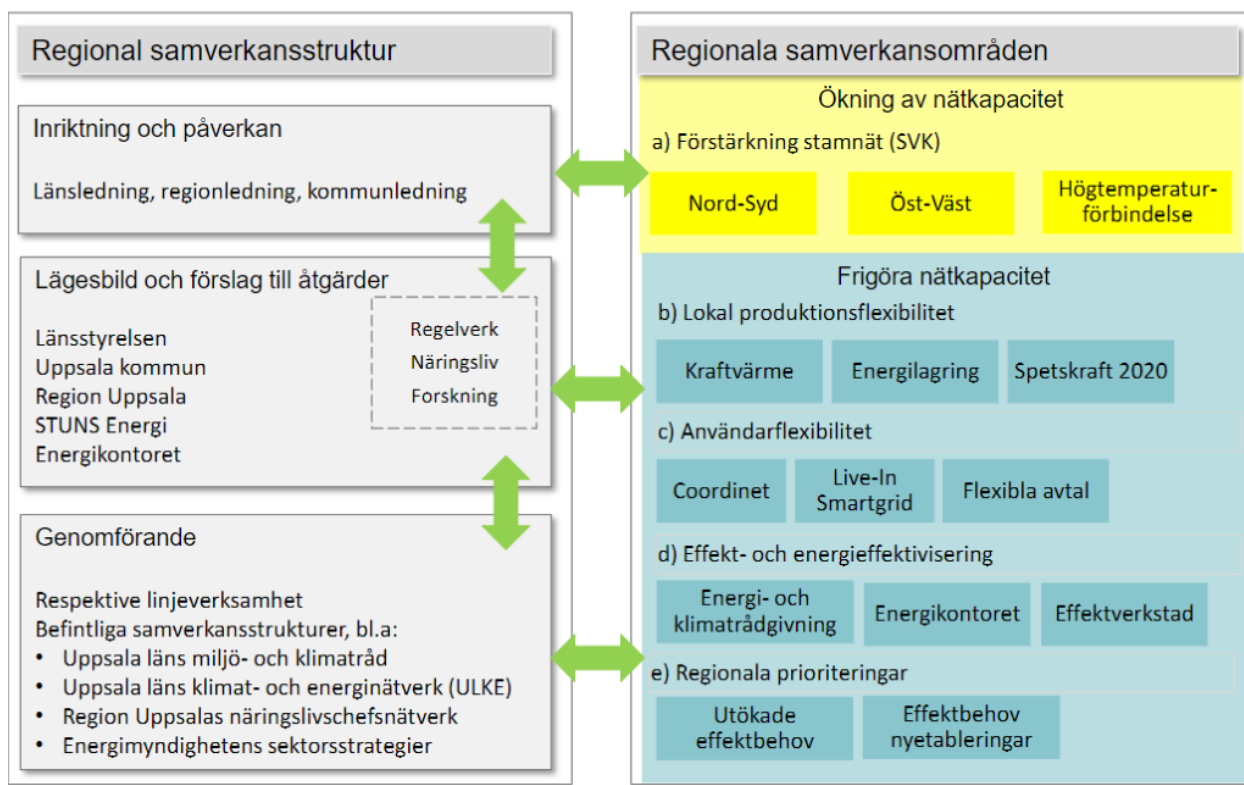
Regional samverkansstruktur

Inriktning och påverkan

Länsledning, regionledning, kommunledning

Lägesbild och förslag till åtgärder

Länsstyrelsen
Uppsala kommun
Region Uppsala
STUNS Energi
Energikontoret

Regelverk
Näringsliv
Forskning

Genomförande

Respektive linjeverksamhet
Befintliga samverkansstrukturer, bl.a:
• Uppsala läns miljö- och klimatråd
• Uppsala läns klimat- och energinätverk (ULKE)
• Region Uppsalas näringslivschefsnätverk
• Energimyndighetens sektorsstrategier

Regionala samverkansområden

Ökning av nätkapacitet

a) Förstärkning stamnät (SVK)

Nord-Syd

Öst-Väst

Högtemperaturförbindelse

Frigöra nätkapacitet

b) Lokal produktionsflexibilitet

Kraftvärme

Energilagring

Spetskraft 2020

c) Användarflexibilitet

Coordinet

Live-In Smartgrid

Flexibla avtal

d) Effekt- och energieffektivisering

Energi- och klimatrådgivning

Energikontoret

Effektverkstad

e) Regionala prioriteringar

Utökade effektbehov

Effektbehov nyetableringar